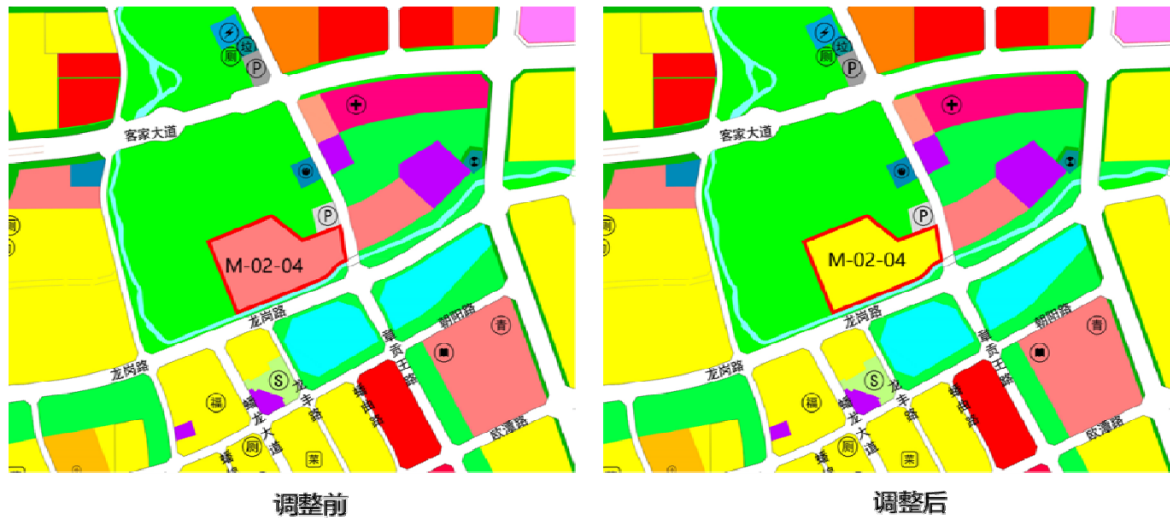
拉
厕
P
客家大道
P
M-02-04
龙岗路
龙岗路
朝阳路
青
赣
贡
江
路
S
福
蟠
龙
大
道
龙
丰
路
厕
菜
欧源路

调整前

拉
厕
P
客家大道
P
M-02-04
龙岗路
龙岗路
朝阳路
青
赣
贡
江
路
S
福
蟠
龙
大
道
龙
丰
路
厕
菜
欧源路

调整后